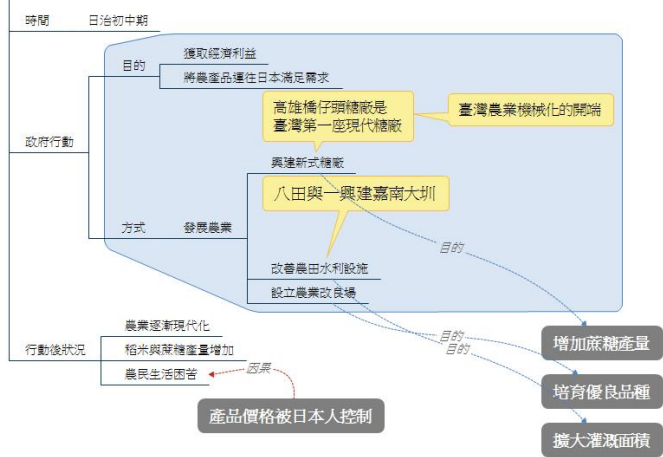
時間 日治初中期

政府行動

目的
獲取經濟利益
將農產品運往日本滿足需求

方式 發展農業
興建新式糖廠
改善農田水利設施
設立農業改良場

高雄橋仔頭糖廠是臺灣第一座現代糖廠

臺灣農業機械化的開端

八田與一興建嘉南大圳

目的
目的
目的

增加蔗糖產量
培育優良品種
擴大灌溉面積

行動後狀況
農業逐漸現代化
稻米與蔗糖產量增加
農民生活困苦

因果

產品價格被日本人控制